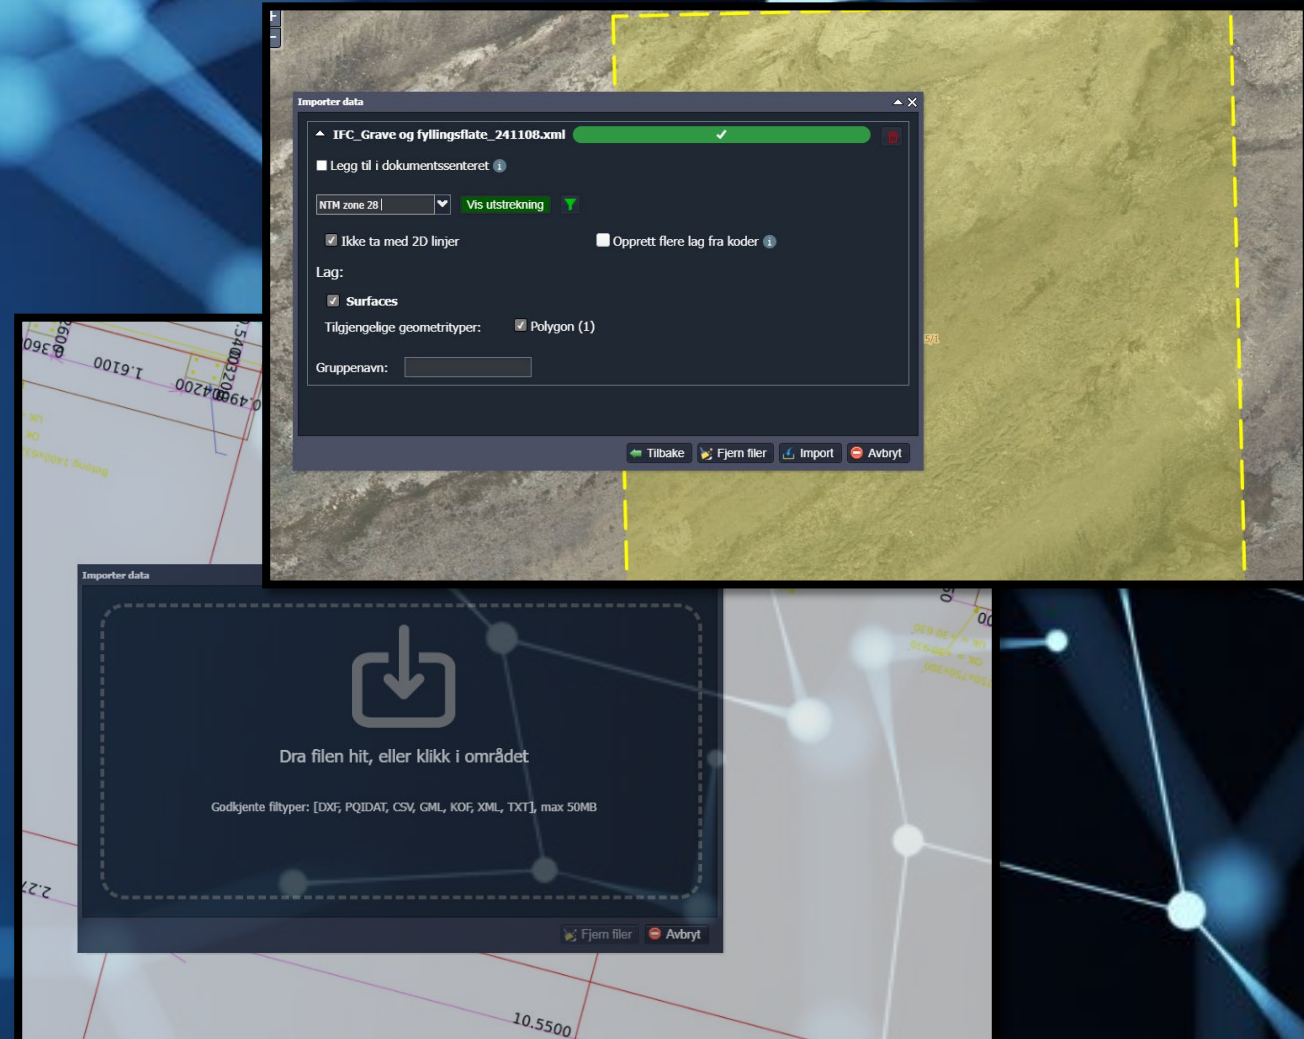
Importer data

IFC_Grave og fyllingsflate_241108.xml

Legg til i dokumentssenteret

NTM zone 28

Vis utstrekning

Ikke ta med 2D linjer

Opprett flere lag fra koder

Lag:

Surfaces

Tilgjengelige geometrityper:

Polygon (1)

Gruppenavn:

Tilbake

Fjern filer

Import

Avbryt

1.6100

Importer data

Dra filen hit, eller klikk i området

Godkjente filtyper: [DXF, PQIDAT, CSV, GML, KOF, XML, TXT], max 50MB

Fjern filer

Avbryt

2.27

10.5500